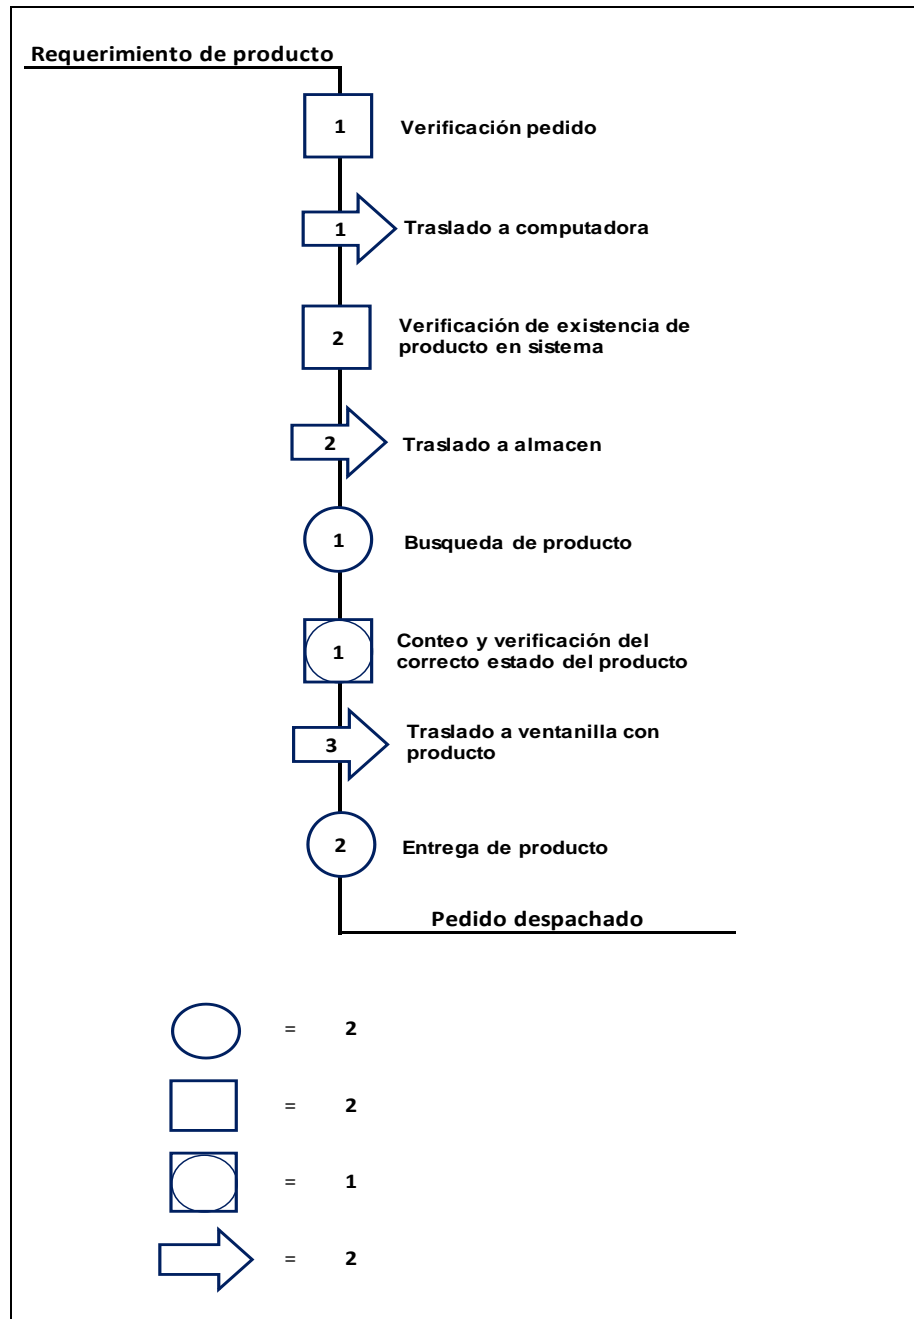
Requerimiento de producto

1 Verificación pedido

1 Traslado a computadora

2 Verificación de existencia de producto en sistema

2 Traslado a almacen

1 Busqueda de producto

1 Conteo y verificación del correcto estado del producto

3 Traslado a ventanilla con producto

2 Entrega de producto

Pedido despachado

= 2

= 2

= 1

= 2